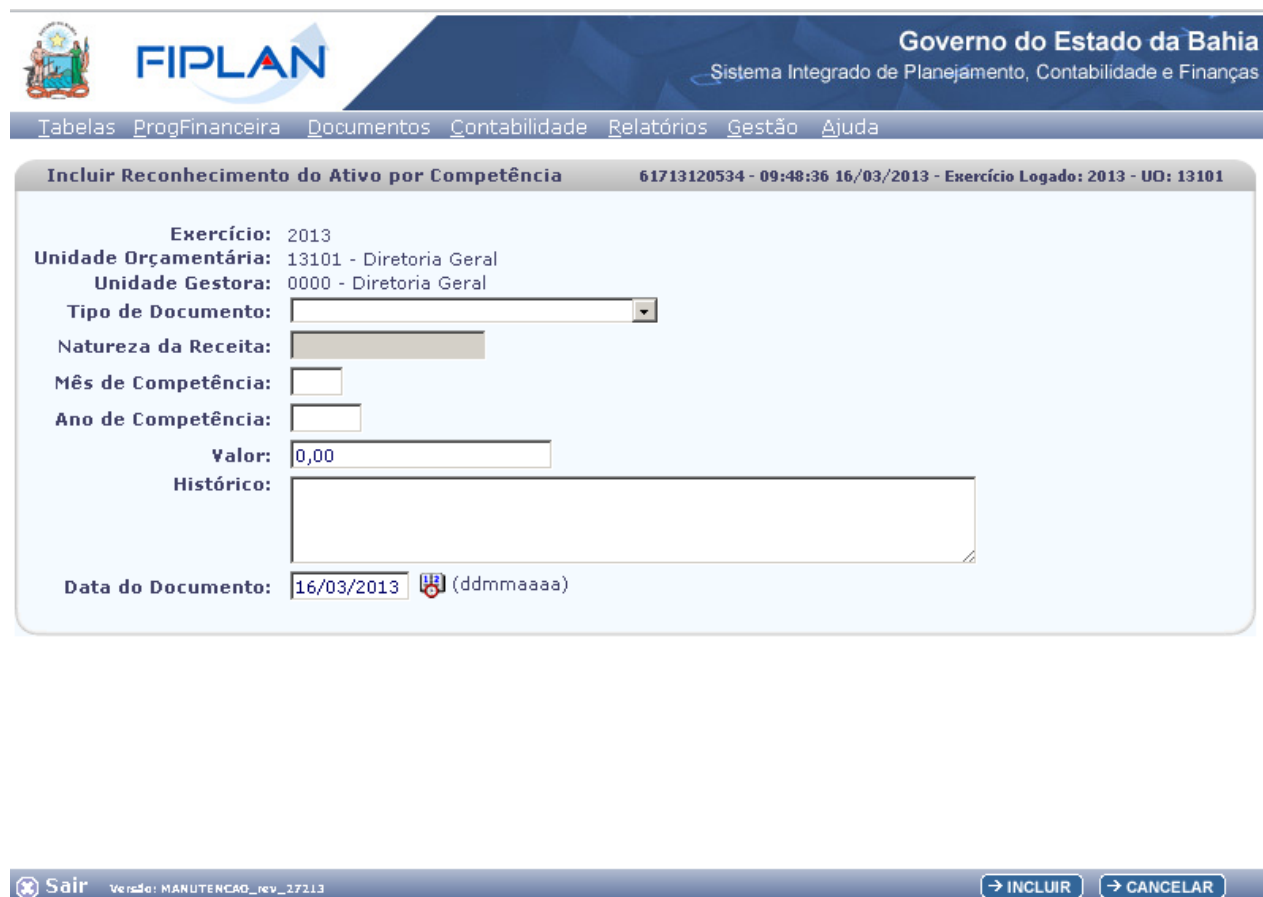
FIPLAN

Governo do Estado da Bahia
Sistema Integrado de Planejamento, Contabilidade e Finanças

Tabelas ProgFinanceira Documentos Contabilidade Relatórios Gestão Ajuda

Incluir Reconhecimento do Ativo por Competência

61713120534 - 09:48:36 16/03/2013 - Exercício Logado: 2013 - UO: 13101

Exercício: 2013
Unidade Orçamentária: 13101 - Diretoria Geral
Unidade Gestora: 0000 - Diretoria Geral
Tipo de Documento:
Natureza da Receita:
Mês de Competência:
Ano de Competência:
Valor: 0,00
Histórico:
Data do Documento: 16/03/2013 (ddmmaaaa)

Sair Versão: MANUTENCAO_rev_27213

→ INCLUIR → CANCELAR